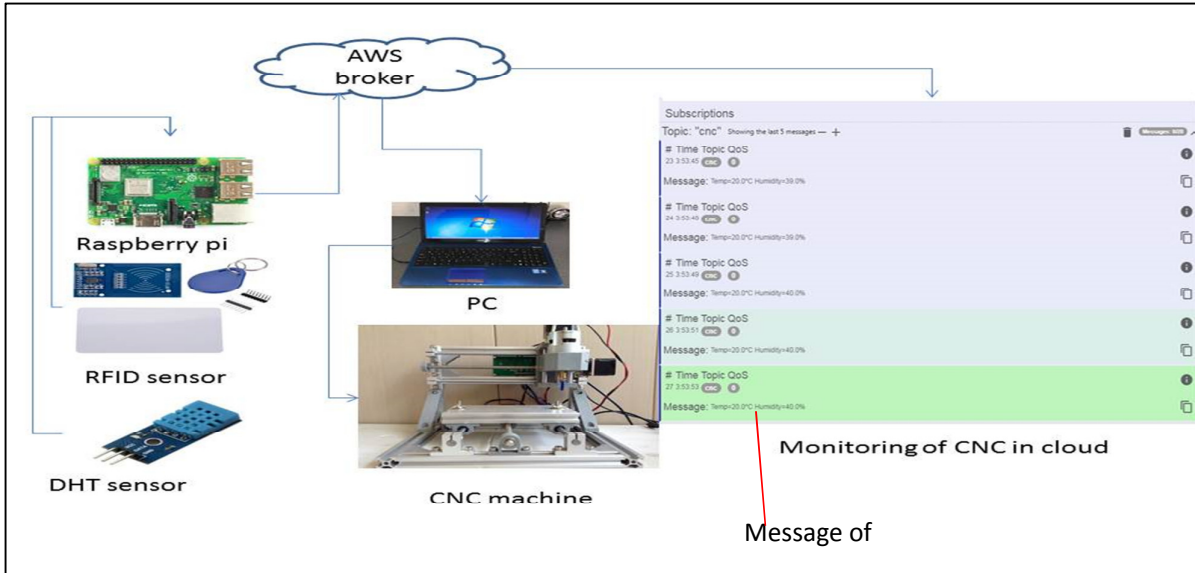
AWS broker

Raspberry pi

RFID sensor

DHT sensor

PC

CNC machine

Subscriptions
Topic: "cnc" Showing the last 5 messages — +
Messages: 5/25

# Time Topic QoS
23 3:53:45 cnc 0
Message: Temp=20.0°C Humidity=39.0%

# Time Topic QoS
24 3:53:49 cnc 0
Message: Temp=20.0°C Humidity=39.0%

# Time Topic QoS
25 3:53:49 cnc 0
Message: Temp=20.0°C Humidity=40.0%

# Time Topic QoS
26 3:53:51 cnc 0
Message: Temp=20.0°C Humidity=40.0%

# Time Topic QoS
27 3:53:53 cnc 0
Message: Temp=20.0°C Humidity=40.0%

Monitoring of CNC in cloud

Message of